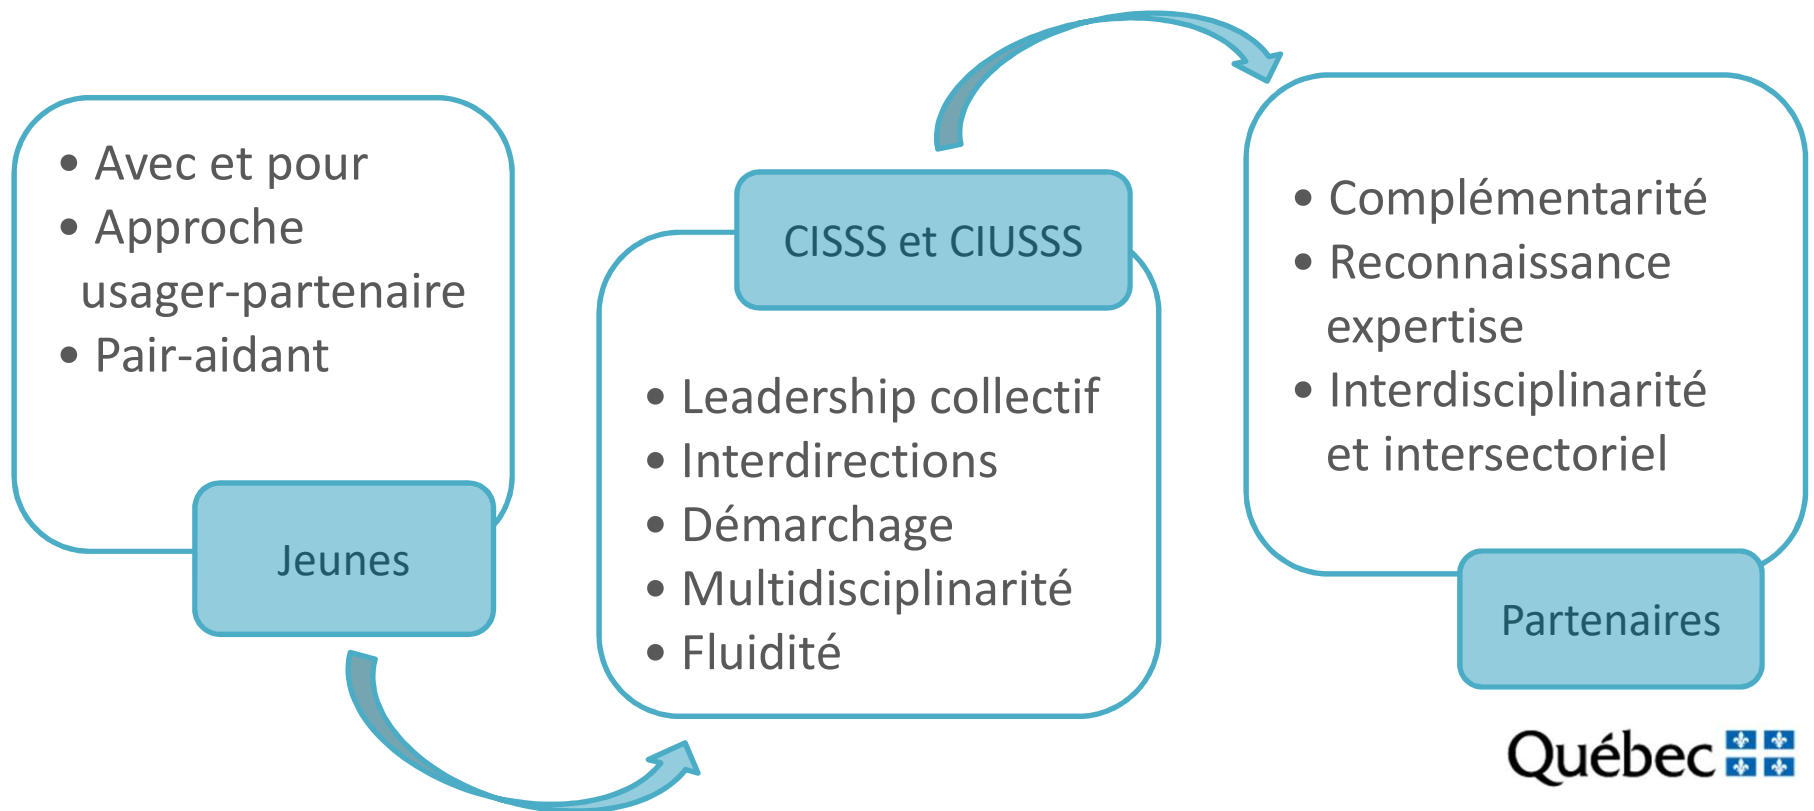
- Avec et pour
- Approche usager-partenaire
- Pair-aidant

Jeunes

CISSS et CIUSSS

- Leadership collectif
- Interdirections
- Démarchage
- Multidisciplinarité
- Fluidité

- Complémentarité
- Reconnaissance expertise
- Interdisciplinarité et intersectoriel

Partenaires

Québec